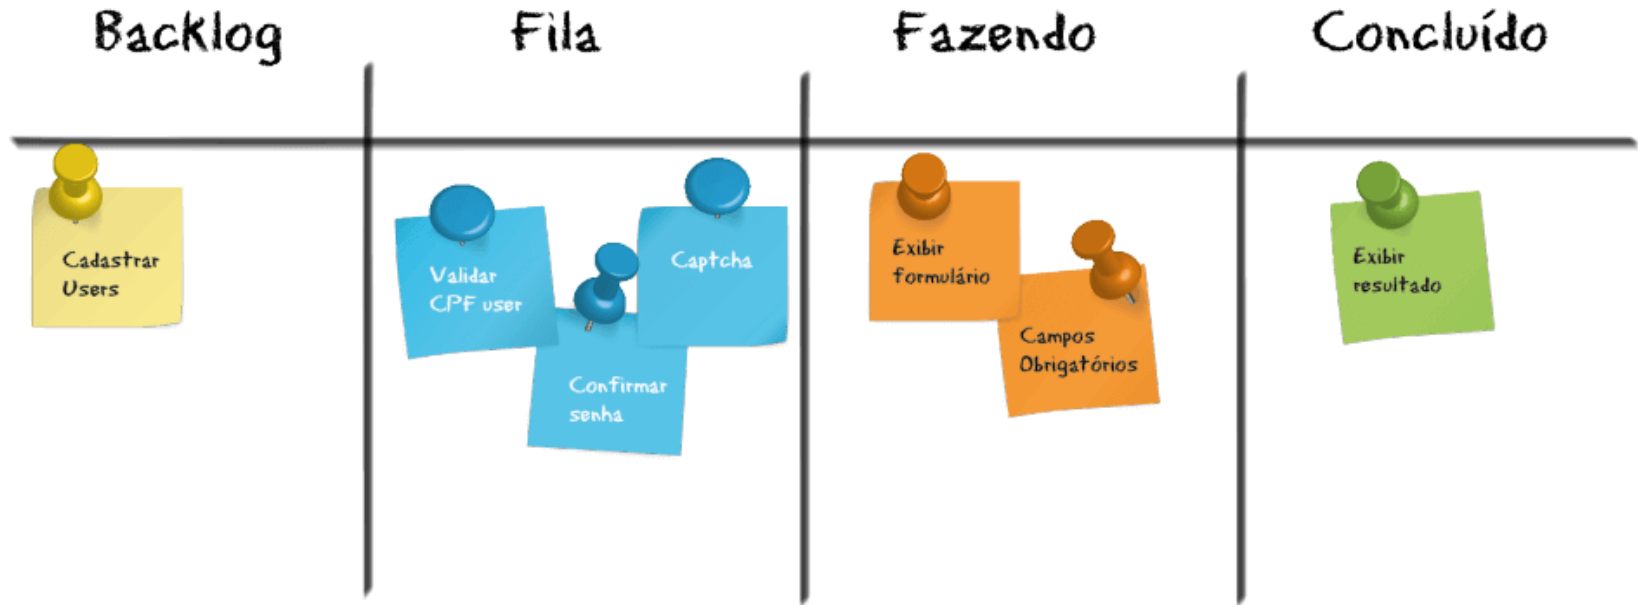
| Backlog | Fila | Fazendo | Concluído |
|---|---|---|---|
| Cadastrar Users | Validar CPF user | Exibir formulário | Exibir resultado |
| | Captcha | Campos Obrigatórios | |
| | Confirmar senha | | |